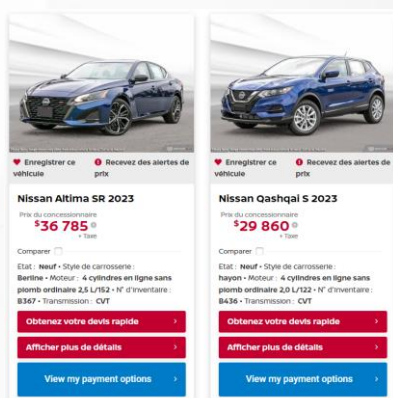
Enregistrer ce véhicule

Recevez des alertes de prix

Nissan Altima SR 2023

Prix du concessionnaire

$36 785

+ Taxe

Comparer

Etat : Neuf • Style de carrosserie : Berline • Moteur : 4 cylindres en ligne sans plomb ordinaire 2,5 L/152 • N° d'inventaire : B367 • Transmission : CVT

Obtenez votre devis rapide

Afficher plus de détails

View my payment options

Enregistrer ce véhicule

Recevez des alertes de prix

Nissan Qashqai S 2023

Prix du concessionnaire

$29 860

+ Taxe

Comparer

Etat : Neuf • Style de carrosserie : hayon • Moteur : 4 cylindres en ligne sans plomb ordinaire 2,0 L/122 • N° d'inventaire : B436 • Transmission : CVT

Obtenez votre devis rapide

Afficher plus de détails

View my payment options